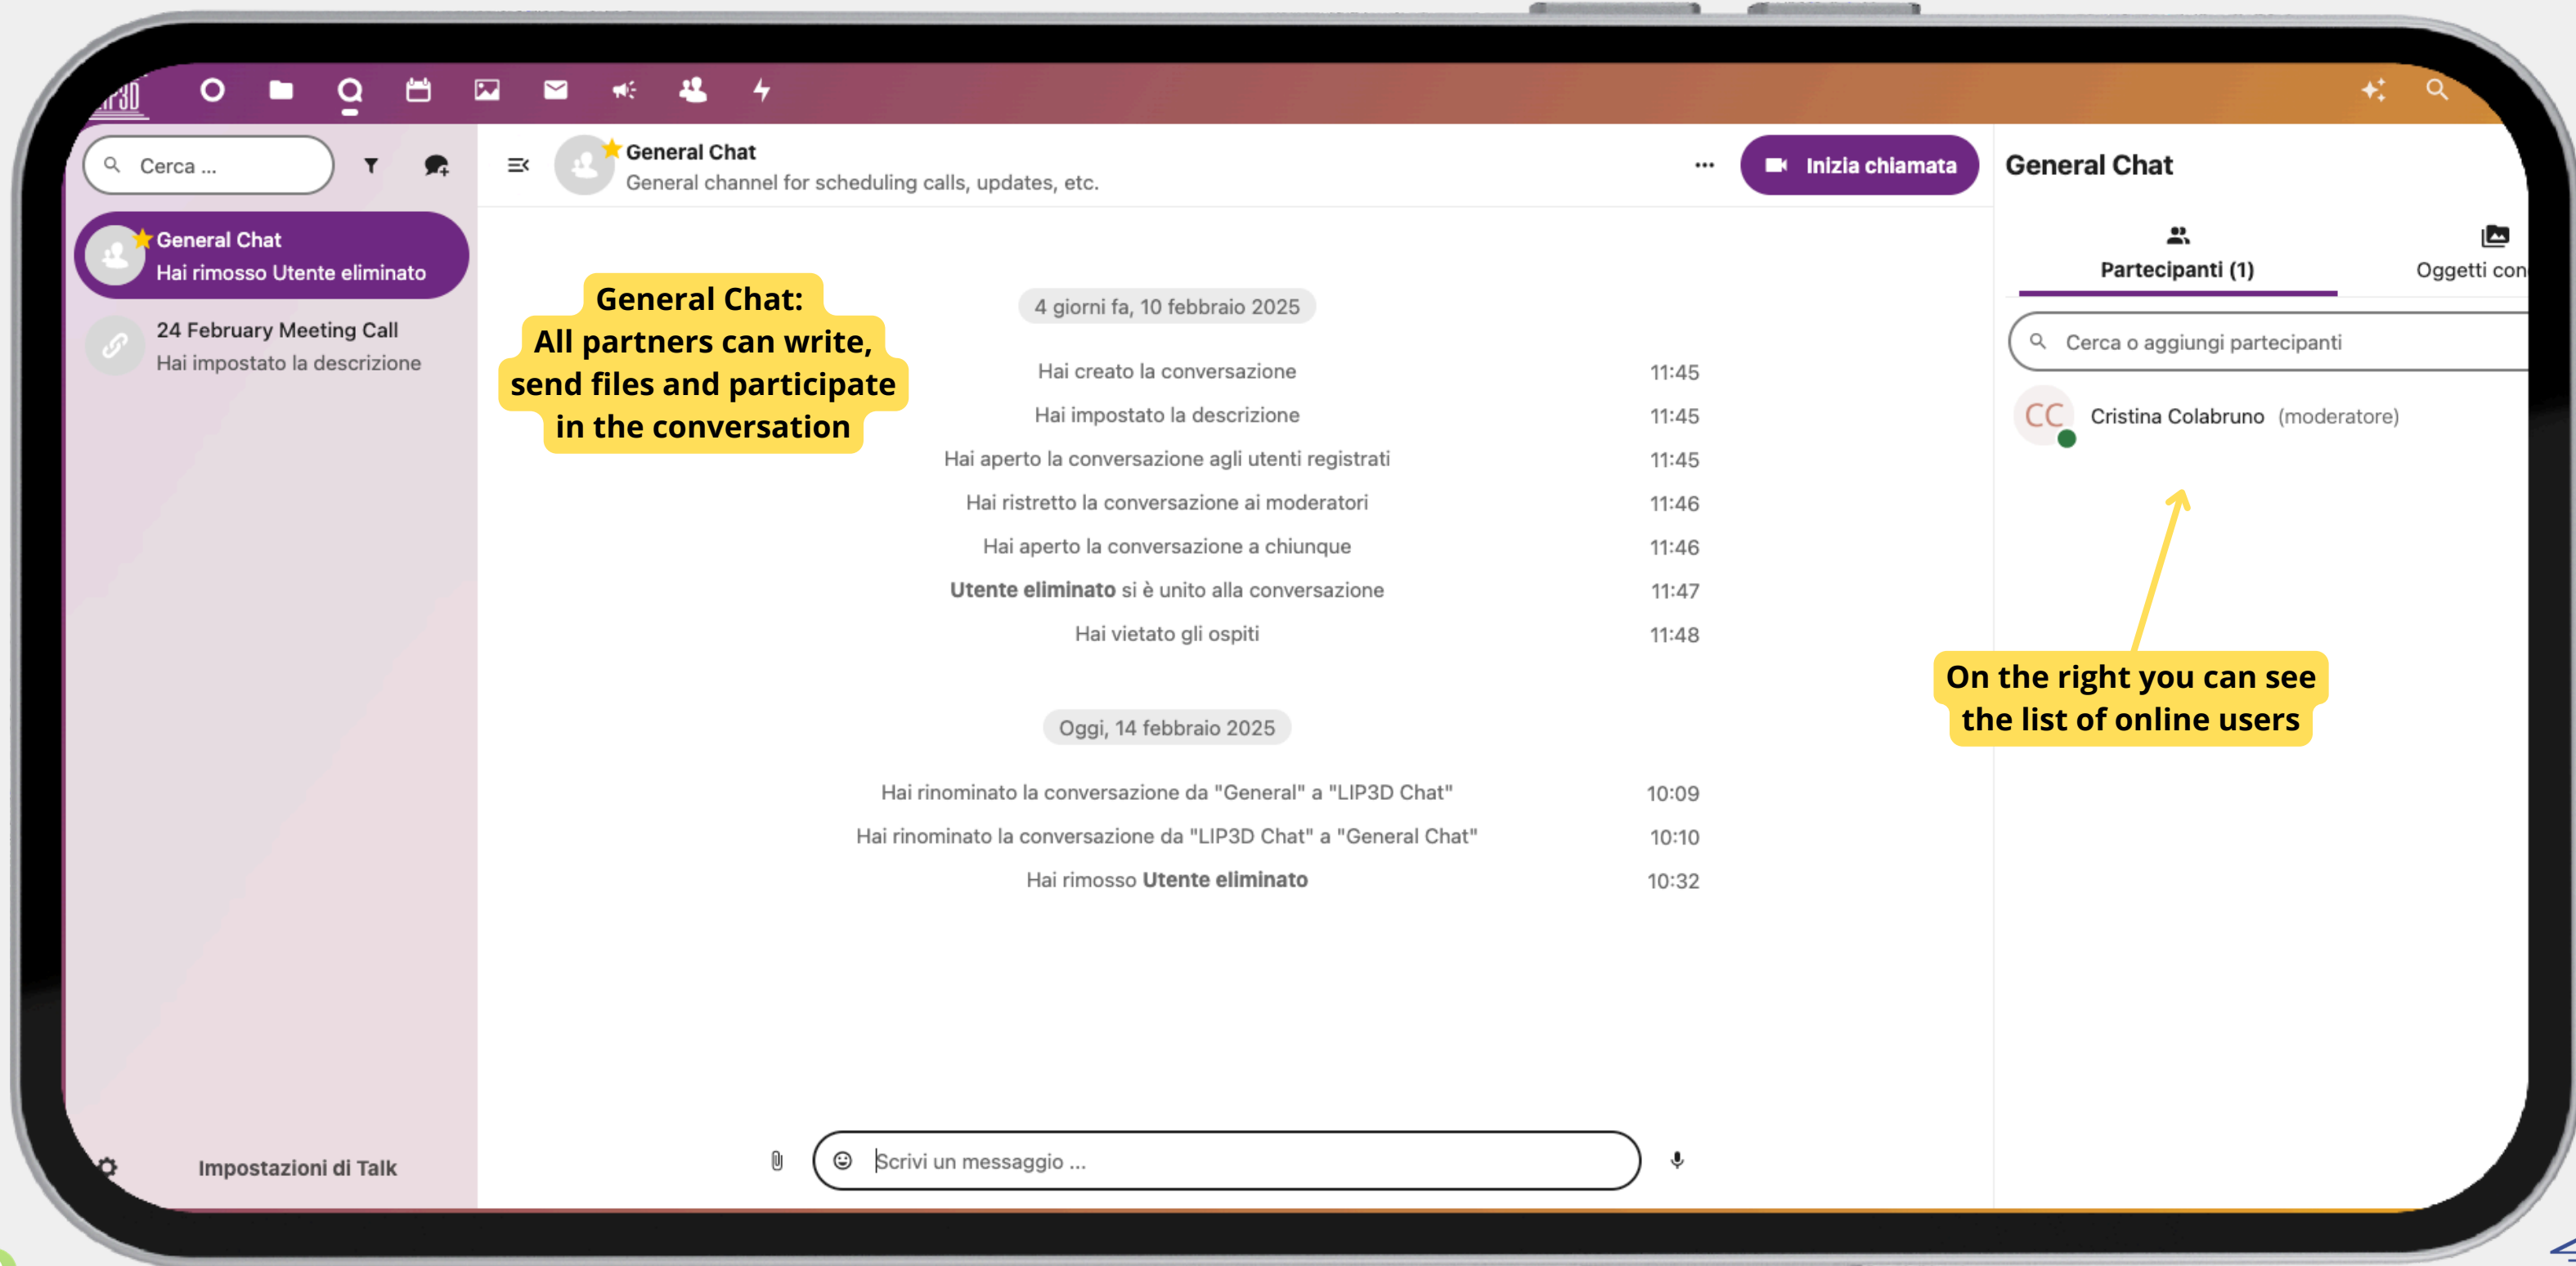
LIP3D

Cerca ...

General Chat
Hai rimosso Utente eliminato

24 February Meeting Call
Hai impostato la descrizione

Impostazioni di Talk

General Chat
General channel for scheduling calls, updates, etc.

Inizia chiamata

General Chat:
All partners can write, send files and participate in the conversation

4 giorni fa, 10 febbraio 2025

| | |
|---|---|
| Hai creato la conversazione | 11:45 |
| Hai impostato la descrizione | 11:45 |
| Hai aperto la conversazione agli utenti registrati | 11:45 |
| Hai ristretto la conversazione ai moderatori | 11:46 |
| Hai aperto la conversazione a chiunque | 11:46 |
| **Utente eliminato** si è unito alla conversazione | 11:47 |
| Hai vietato gli ospiti | 11:48 |

Oggi, 14 febbraio 2025

| | |
|---|---|
| Hai rinominato la conversazione da "General" a "LIP3D Chat" | 10:09 |
| Hai rinominato la conversazione da "LIP3D Chat" a "General Chat" | 10:10 |
| Hai rimosso **Utente eliminato** | 10:32 |

Scrivi un messaggio ...

General Chat

Partecipanti (1)

Oggetti con

Cerca o aggiungi partecipanti

CC Cristina Colabruno (moderatore)

On the right you can see the list of online users